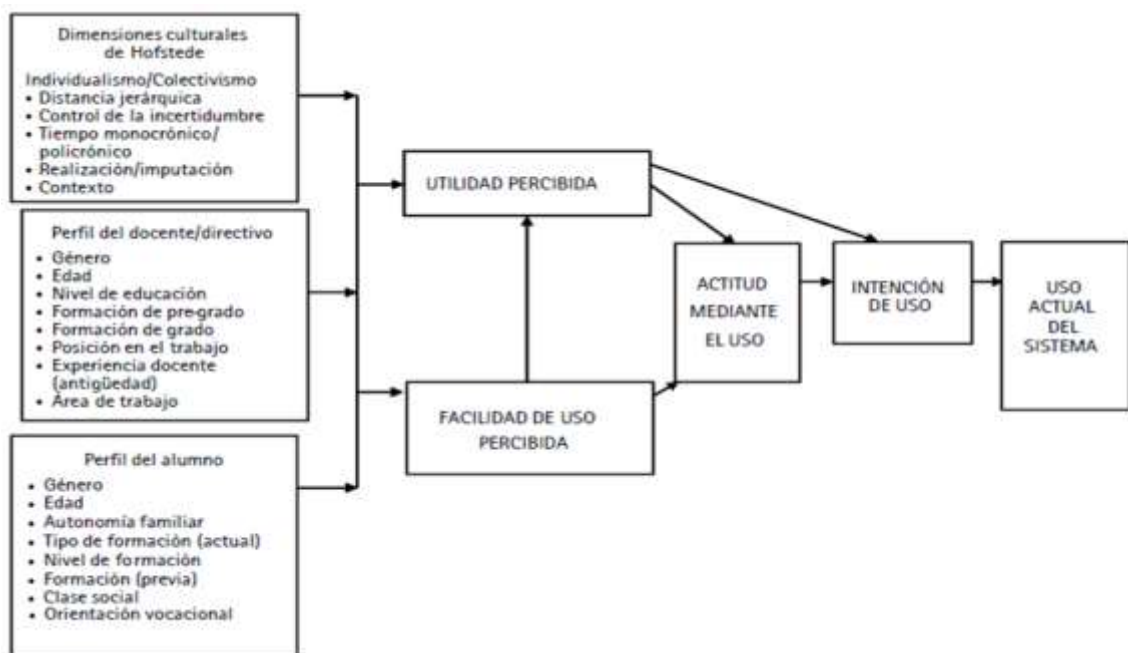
Dimensiones culturales de Hofstede

Individualismo/Colectivismo
• Distancia jerárquica
• Control de la incertidumbre
• Tiempo monocrónico/ policrónico
• Realización/imputación
• Contexto

Perfil del docente/directivo
• Género
• Edad
• Nivel de educación
• Formación de pre-grado
• Formación de grado
• Posición en el trabajo
• Experiencia docente (antigüedad)
• Área de trabajo

Perfil del alumno
• Género
• Edad
• Autonomía familiar
• Tipo de formación (actual)
• Nivel de formación
• Formación (previa)
• Clase social
• Orientación vocacional

UTILIDAD PERCIBIDA

FACILIDAD DE USO PERCIBIDA

ACTITUD MEDIANTE EL USO

INTENCIÓN DE USO

USO ACTUAL DEL SISTEMA